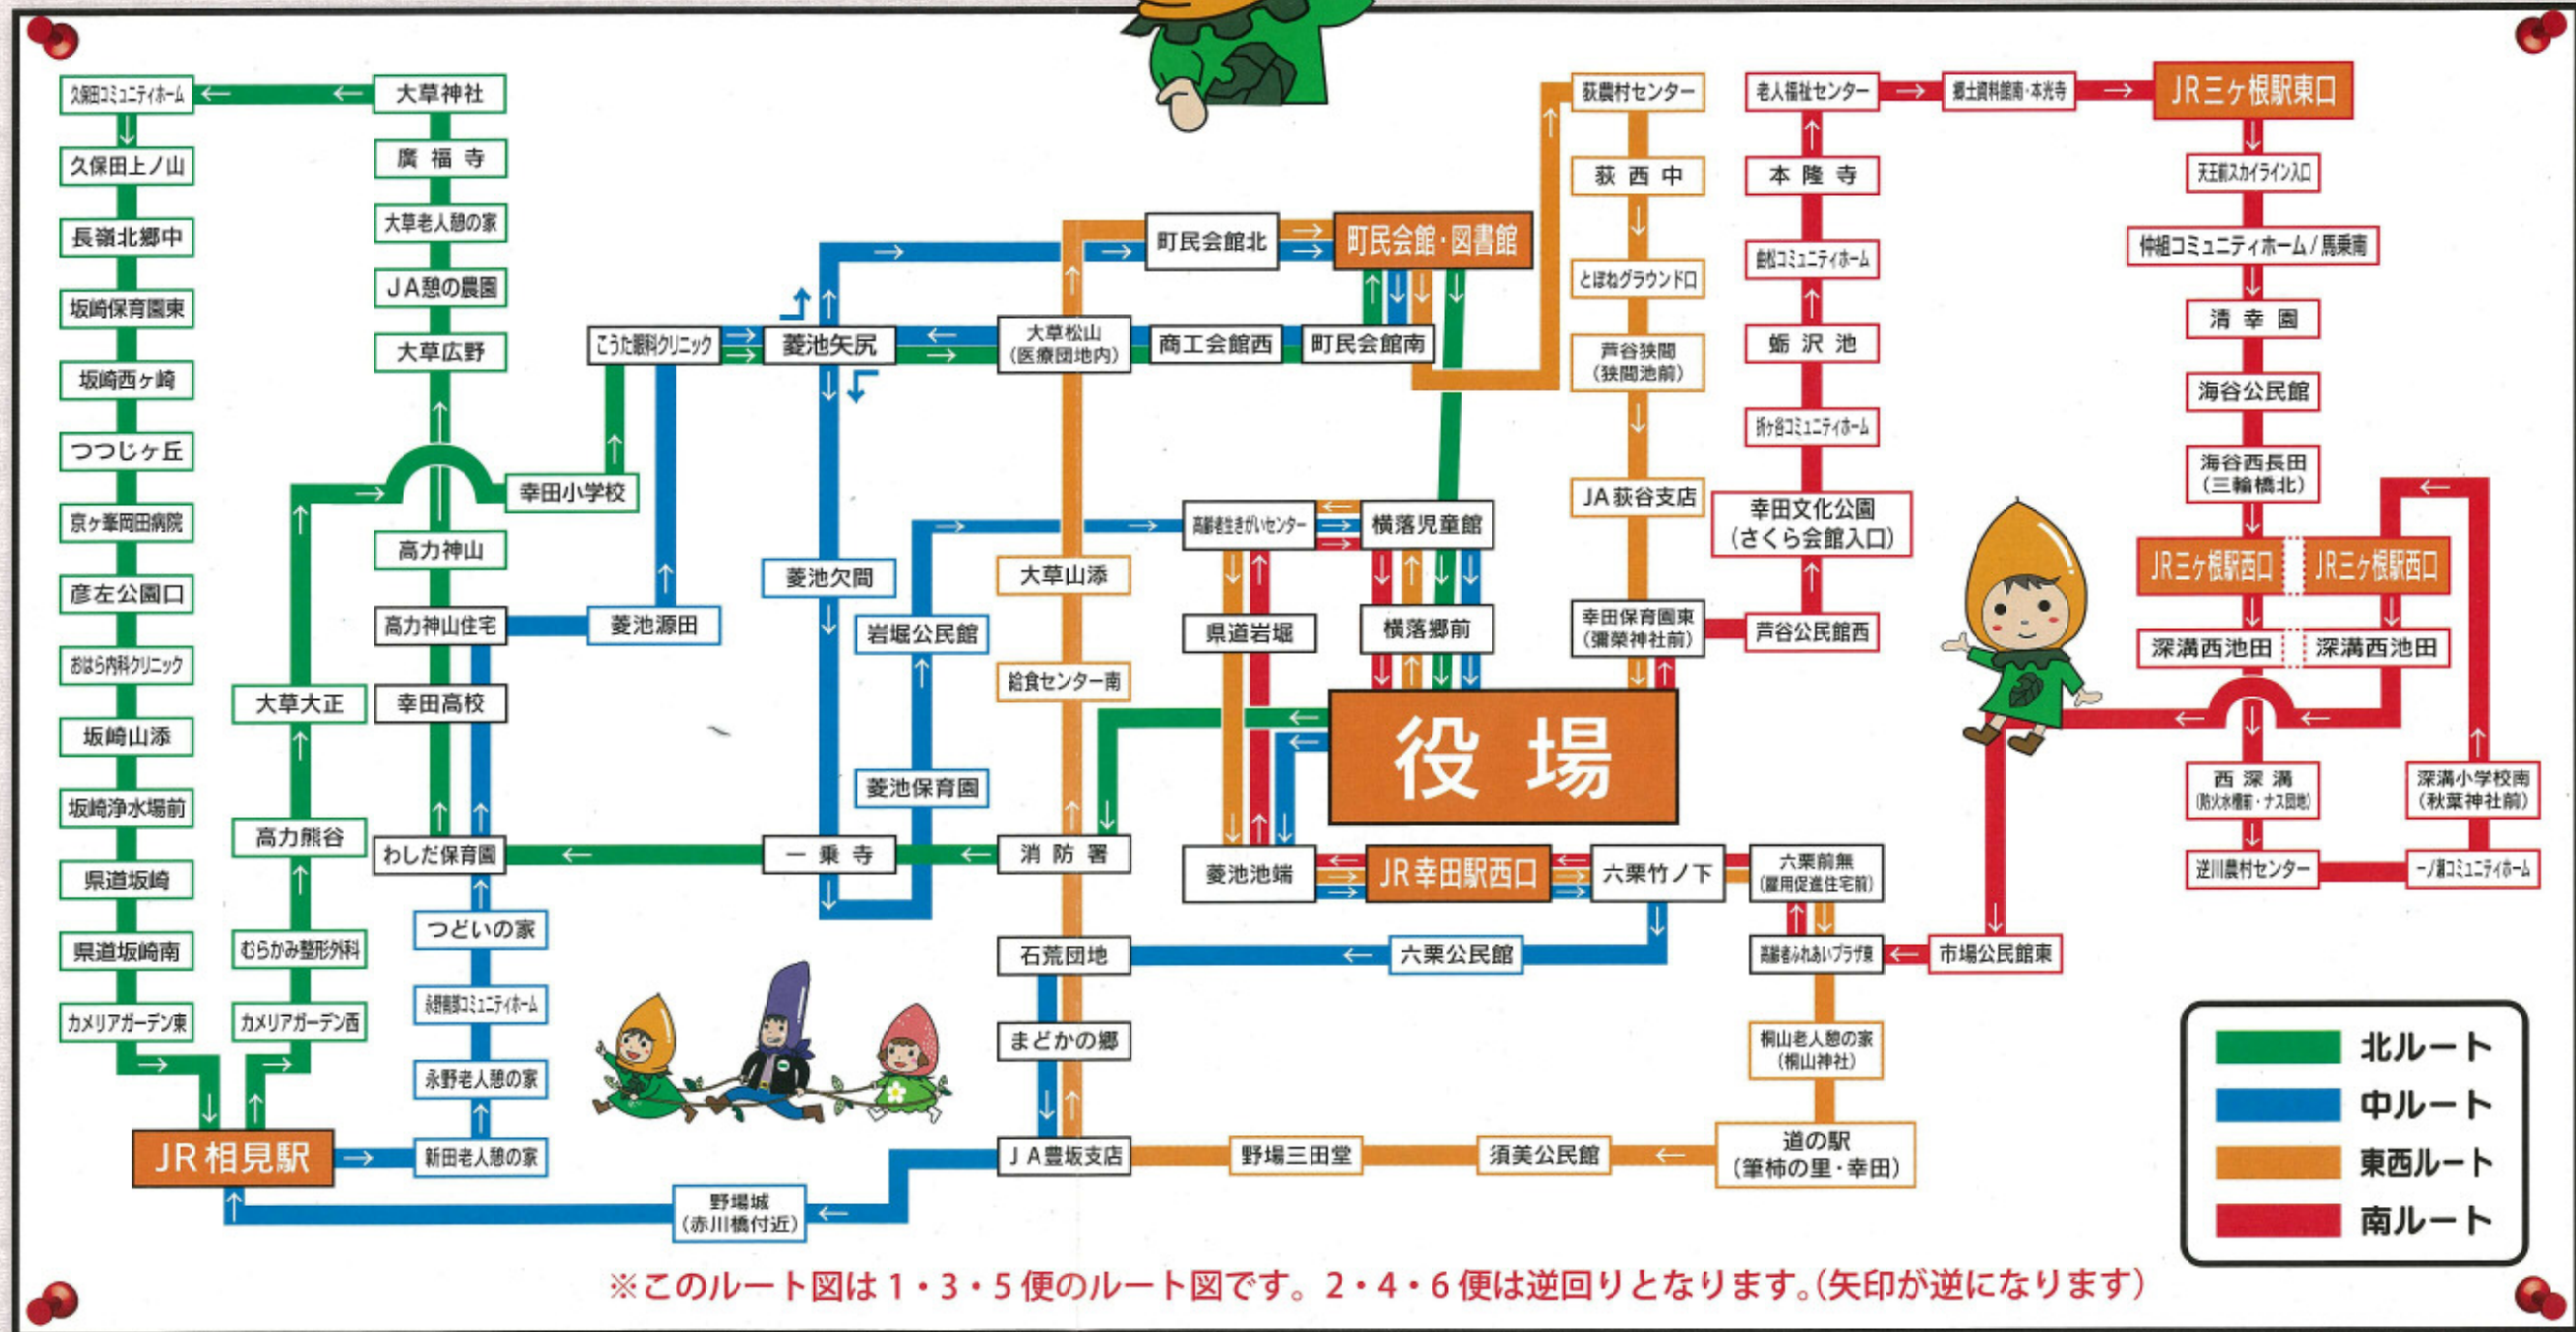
久保田コミュニティホーム
久保田上ノ山
長嶺北郷中
坂崎保育園東
坂崎西ヶ崎
つつじヶ丘
京ヶ峯岡田病院
彦左公園口
おはら内科クリニック
坂崎山添
坂崎浄水場前
県道坂崎
県道坂崎南
カメリアガーデン東
JR相見駅

大草神社
廣福寺
大草老人憩の家
JA憩の農園
大草広野
幸田小学校
高力神山
高力神山住宅
幸田高校
わしだ保育園
つどいの家
永野南部コミュニティホーム
永野老人憩の家
新田老人憩の家
大草大正
高力熊谷
むらかみ整形外科
カメリアガーデン西

こうた眼科クリニック
菱池矢尻
菱池源田
菱池欠間
岩堀公民館
菱池保育園
一乗寺
野場城
(赤川橋付近)

大草松山
(医療団地内)
商工会館西
町民会館南
町民会館北
町民会館・図書館
大草山添
給食センター南
消防署
石荒団地
まどかの郷
JA豊坂支店
野場三田堂
須美公民館
道の駅
(筆柿の里・幸田)

高齢者生きがいセンター
横落児童館
県道岩堀
横落郷前
役場
菱池池端
JR幸田駅西口
六栗竹ノ下
六栗公民館

荻農村センター
荻西中
とぼねグラウンド口
芦谷狭間
(狭間池前)
JA荻谷支店
幸田保育園東
(彌榮神社前)
芦谷公民館西
幸田文化公園
(さくら会館入口)
六栗前無
(雇用促進住宅前)
高齢者ふれあいプラザ東
桐山老人憩の家
(桐山神社)
市場公民館東

老人福祉センター
本隆寺
鹿松コミュニティホーム
蛎沢池
坂谷コミュニティホーム
郷土資料館南・本光寺
JR三ヶ根駅東口
天王前スカイライン入口
仲組コミュニティホーム/馬乗南
清幸園
海谷公民館
海谷西長田
(三輪橋北)
JR三ヶ根駅西口
JR三ヶ根駅西口
深溝西池田
深溝西池田
西深溝
(防火水槽前・ナス団地)
逆川農村センター
深溝小学校南
(秋葉神社前)
一ノ瀬コミュニティホーム

北ルート
中ルート
東西ルート
南ルート

※このルート図は1・3・5便のルート図です。2・4・6便は逆回りとなります。(矢印が逆になります)